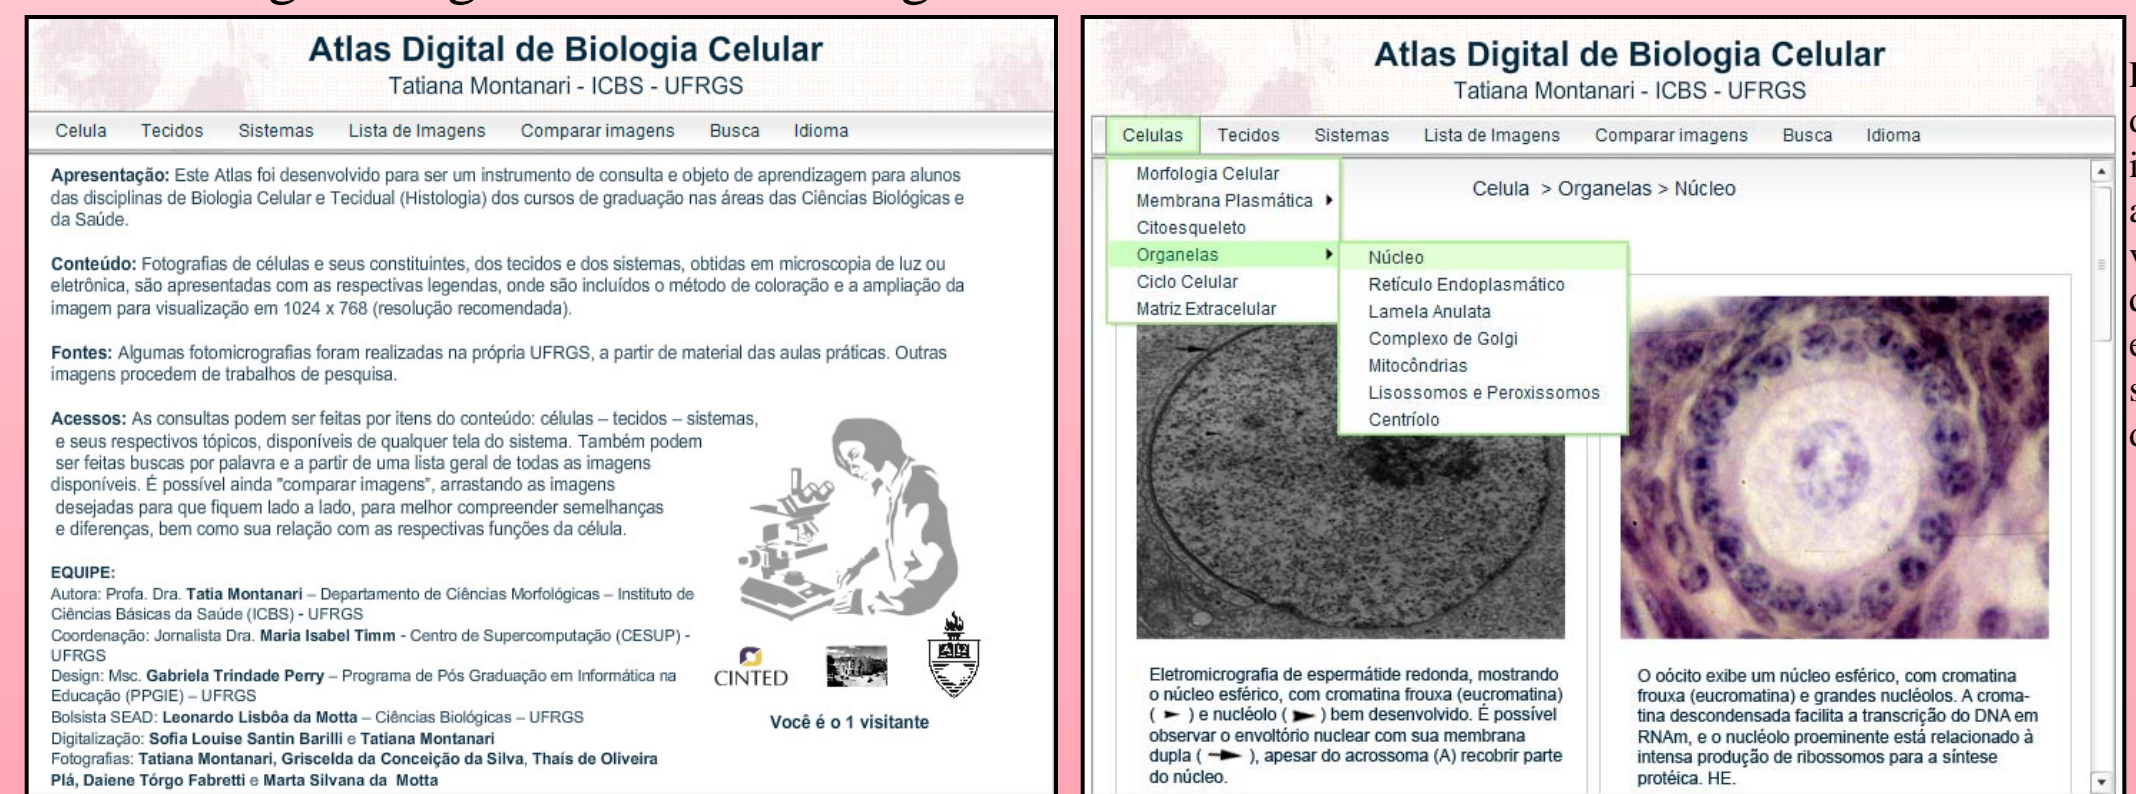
Atlas Digital de Biologia Celular
Tatiana Montanari - ICBS - UFRGS

Celula Tecidos Sistemas Lista de Imagens Comparar imagens Busca Idioma

Apresentação: Este Atlas foi desenvolvido para ser um instrumento de consulta e objeto de aprendizagem para alunos das disciplinas de Biologia Celular e Tecidual (Histologia) dos cursos de graduação nas áreas das Ciências Biológicas e da Saúde.

Conteúdo: Fotografias de células e seus constituintes, dos tecidos e dos sistemas, obtidas em microscopia de luz ou eletrônica, são apresentadas com as respectivas legendas, onde são incluídos o método de coloração e a ampliação da imagem para visualização em 1024 x 768 (resolução recomendada).

Fontes: Algumas fotomicrografias foram realizadas na própria UFRGS, a partir de material das aulas práticas. Outras imagens procedem de trabalhos de pesquisa.

Acessos: As consultas podem ser feitas por itens do conteúdo: células – tecidos – sistemas, e seus respectivos tópicos, disponíveis de qualquer tela do sistema. Também podem ser feitas buscas por palavra e a partir de uma lista geral de todas as imagens disponíveis. É possível ainda "comparar imagens", arrastando as imagens desejadas para que fiquem lado a lado, para melhor compreender semelhanças e diferenças, bem como sua relação com as respectivas funções da célula.

EQUIPE:
Autora: Profa. Dra. Tatia Montanari – Departamento de Ciências Morfológicas – Instituto de Ciências Básicas da Saúde (ICBS) - UFRGS
Coordenação: Jornalista Dra. Maria Isabel Timm - Centro de Supercomputação (CESUP) - UFRGS
Design: Msc. Gabriela Trindade Perry – Programa de Pós Graduação em Informática na Educação (PPGIE) – UFRGS
Bolsista SEAD: Leonardo Lisbôa da Motta – Ciências Biológicas – UFRGS
Digitalização: Sofia Louise Santin Barilli e Tatiana Montanari
Fotografias: Tatiana Montanari, Griscelda da Conceição da Silva, Thaís de Oliveira Plá, Daiene Tórgo Fabretti e Marta Silvana da Motta

CINTED

Você é o 1 visitante

Atlas Digital de Biologia Celular
Tatiana Montanari - ICBS - UFRGS

Celulas Tecidos Sistemas Lista de Imagens Comparar imagens Busca Idioma

Morfologia Celular
Membrana Plasmática
Citoesqueleto
Organelas
Ciclo Celular
Matriz Extracelular

Núcleo
Retículo Endoplasmático
Lamela Anulata
Complexo de Golgi
Mitocôndrias
Lisossomos e Peroxissomos
Centríolo

Celula > Organelas > Núcleo

Eletromicrografia de espermátide redonda, mostrando o núcleo esférico, com cromatina frouxa (eucromatina) ( ► ) e nucléolo ( ► ) bem desenvolvido. É possível observar o envoltório nuclear com sua membrana dupla ( → ), apesar do acrossoma (A) recobrir parte do núcleo.

O oócito exibe um núcleo esférico, com cromatina frouxa (eucromatina) e grandes nucléolos. A cromatina descondensada facilita a transcrição do DNA em RNAm, e o nucléolo proeminente está relacionado à intensa produção de ribossomos para a síntese protéica. HE.